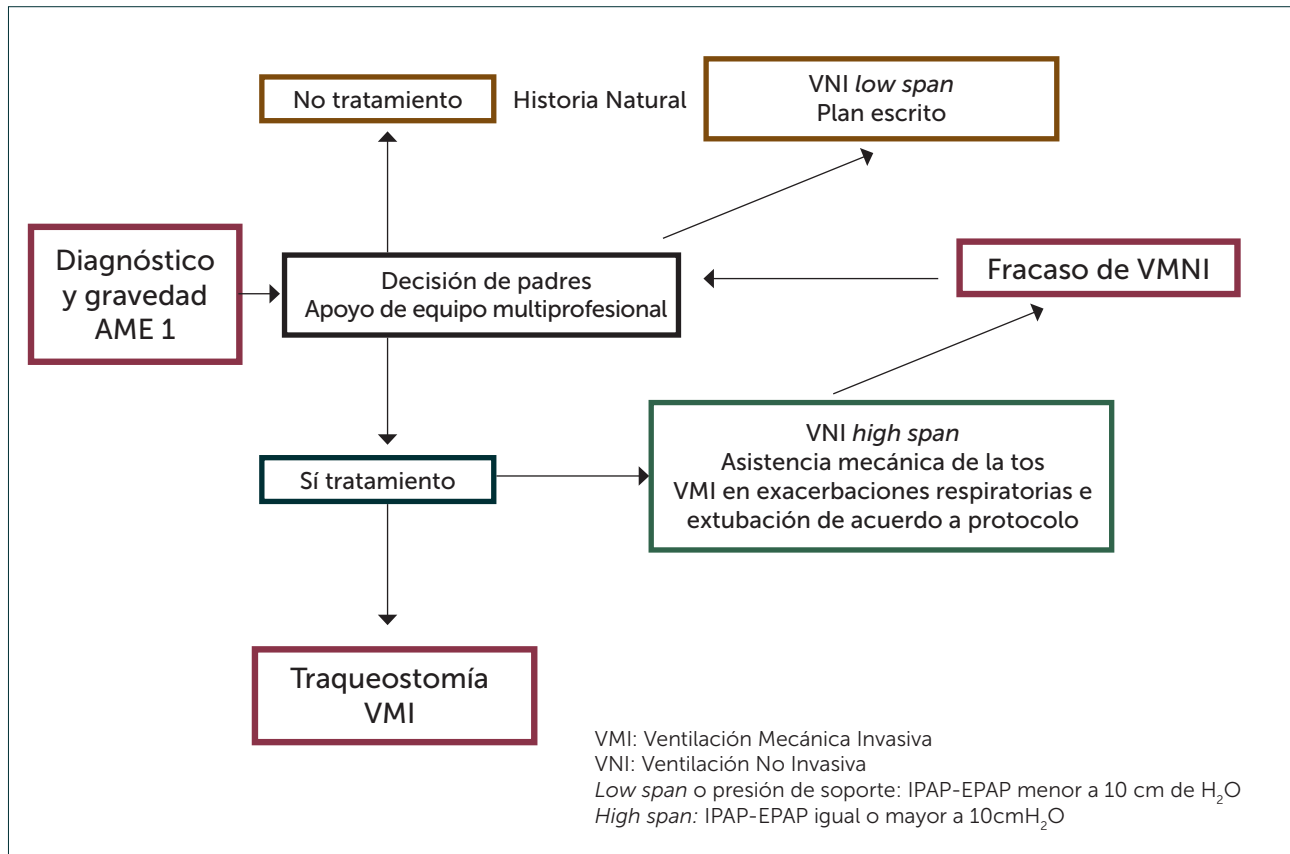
No tratamiento

Historia Natural

VNI low span
Plan escrito

Diagnóstico y gravedad AME 1

Decisión de padres
Apoyo de equipo multiprofesional

Fracaso de VMNI

VNI high span
Asistencia mecánica de la tos
VMI en exacerbaciones respiratorias e extubación de acuerdo a protocolo

Sí tratamiento

Traqueostomía
VMI

VMI: Ventilación Mecánica Invasiva
VNI: Ventilación No Invasiva
Low span o presión de soporte: IPAP-EPAP menor a 10 cm de $H_2O$
High span: IPAP-EPAP igual o mayor a 10cm$H_2O$